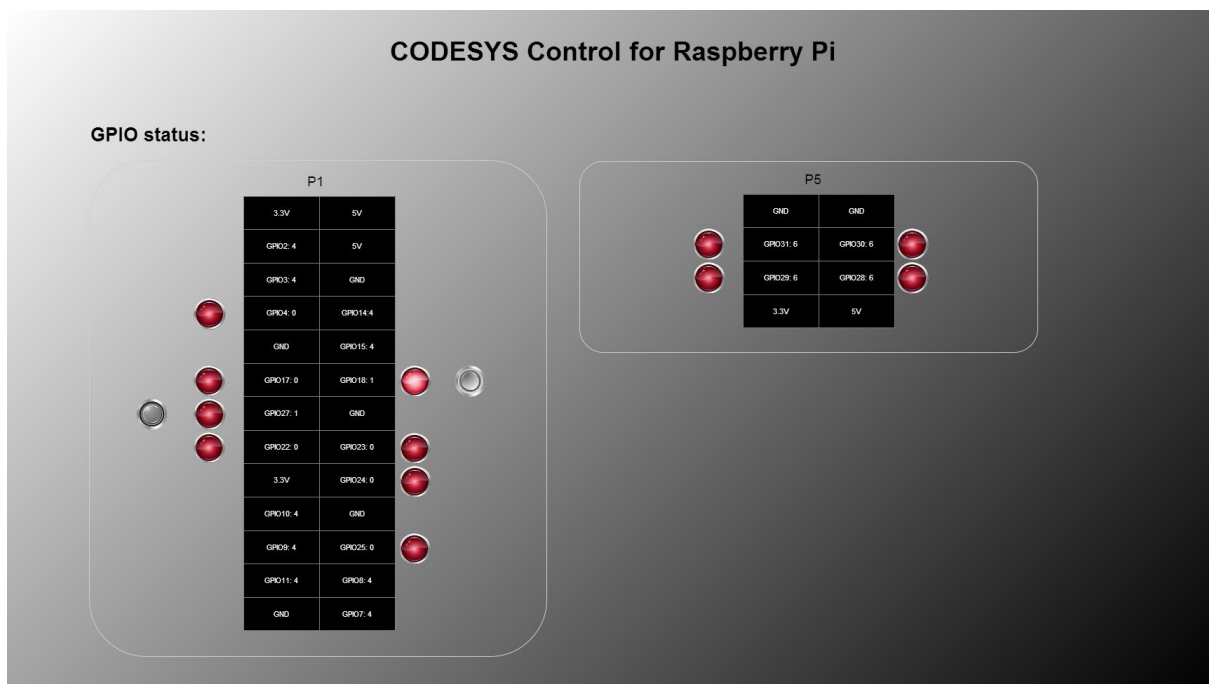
CODESYS Control for Raspberry Pi

GPIO status:

P1

| 3.3V | 5V |
|---|---|
| GPIO2: 4 | 5V |
| GPIO3: 4 | GND |
| GPIO4: 0 | GPIO14:4 |
| GND | GPIO15: 4 |
| GPIO17: 0 | GPIO18: 1 |
| GPIO27: 1 | GND |
| GPIO22: 0 | GPIO23: 0 |
| 3.3V | GPIO24: 0 |
| GPIO10: 4 | GND |
| GPIO9: 4 | GPIO25: 0 |
| GPIO11: 4 | GPIO8: 4 |
| GND | GPIO7: 4 |

P5

| GND | GND |
|---|---|
| GPIO31: 6 | GPIO30: 6 |
| GPIO29: 6 | GPIO28: 6 |
| 3.3V | 5V |